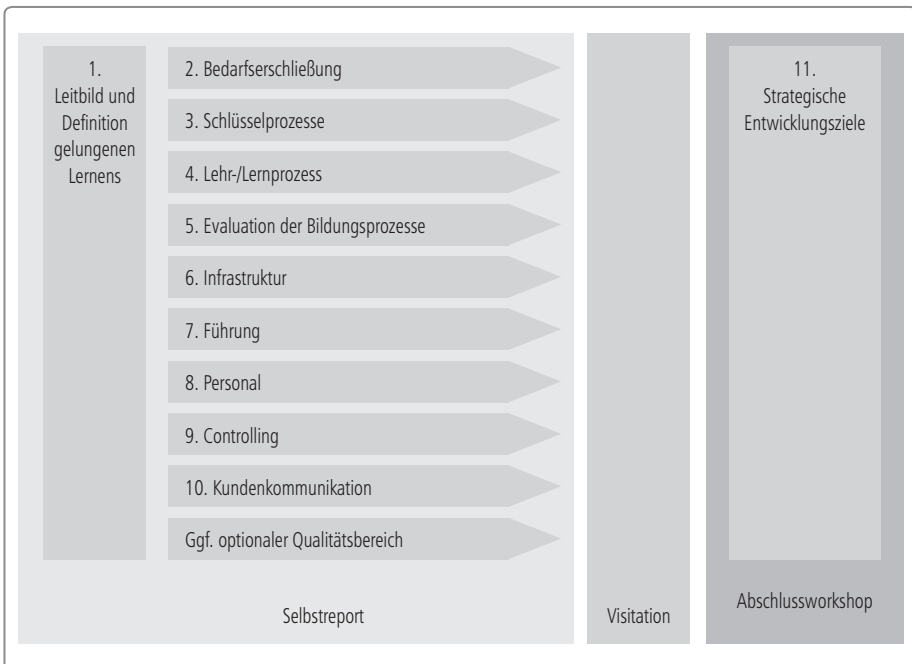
1. Leitbild und Definition gelungenen Lernens

2. Bedarfserschließung

3. Schlüsselprozesse

4. Lehr-/Lernprozess

5. Evaluation der Bildungsprozesse

6. Infrastruktur

7. Führung

8. Personal

9. Controlling

10. Kundenkommunikation

Ggf. optionaler Qualitätsbereich

Selbstreport

Visitation

11. Strategische Entwicklungsziele

Abschlussworkshop